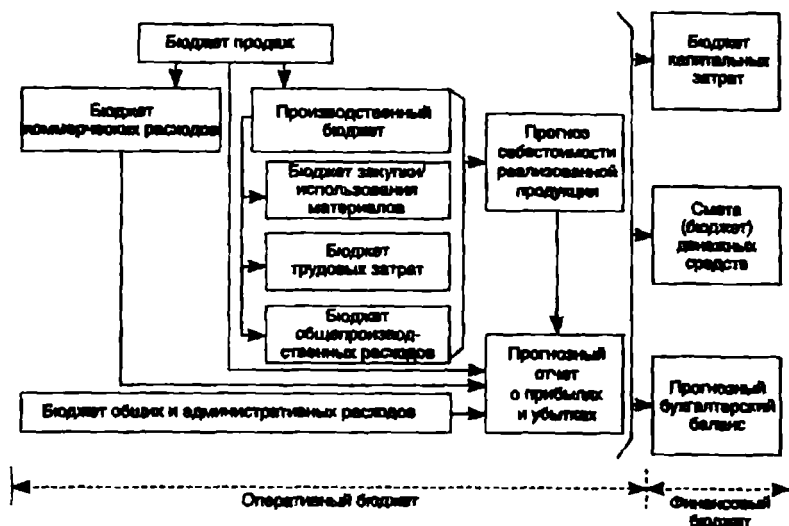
Бюджет продаж

Бюджет коммерческих расходов

Производственный бюджет

Бюджет закупок/использования материалов

Бюджет трудовых затрат

Бюджет общепроизводственных расходов

Прогноз себестоимости реализованной продукции

Прогнозный отчет о прибылях и убытках

Бюджет общих и административных расходов

Бюджет капитальных затрат

Смета (бюджет) денежных средств

Прогнозный бухгалтерский баланс

Оперативный бюджет

Финансовый бюджет